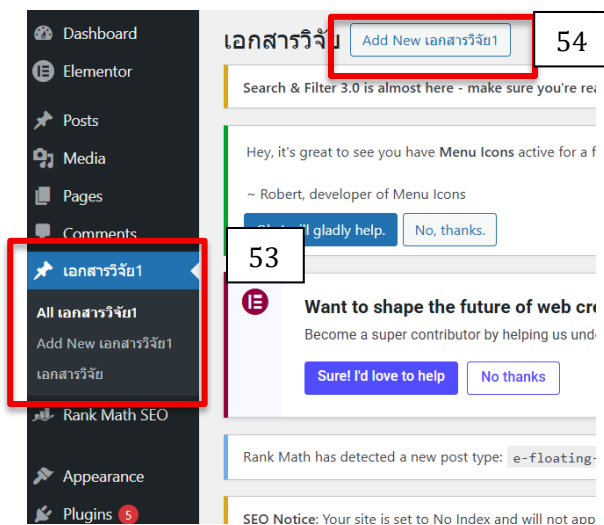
Dashboard
Elementor
Posts
Media
Pages
Comments
เอกสารวิจัย1
All เอกสารวิจัย1
Add New เอกสารวิจัย1
เอกสารวิจัย
Rank Math SEO
Appearance
Plugins 5

53

เอกสารวิจัย Add New เอกสารวิจัย1

54

Search & Filter 3.0 is almost here - make sure you're rea

Hey, it's great to see you have Menu Icons active for a f

~ Robert, developer of Menu Icons

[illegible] I'll gladly help. No, thanks.

Want to shape the future of web cr

Become a super contributor by helping us unde

Sure! I'd love to help No thanks

Rank Math has detected a new post type: e-floating-

SEO Notice: Your site is set to No Index and will not app